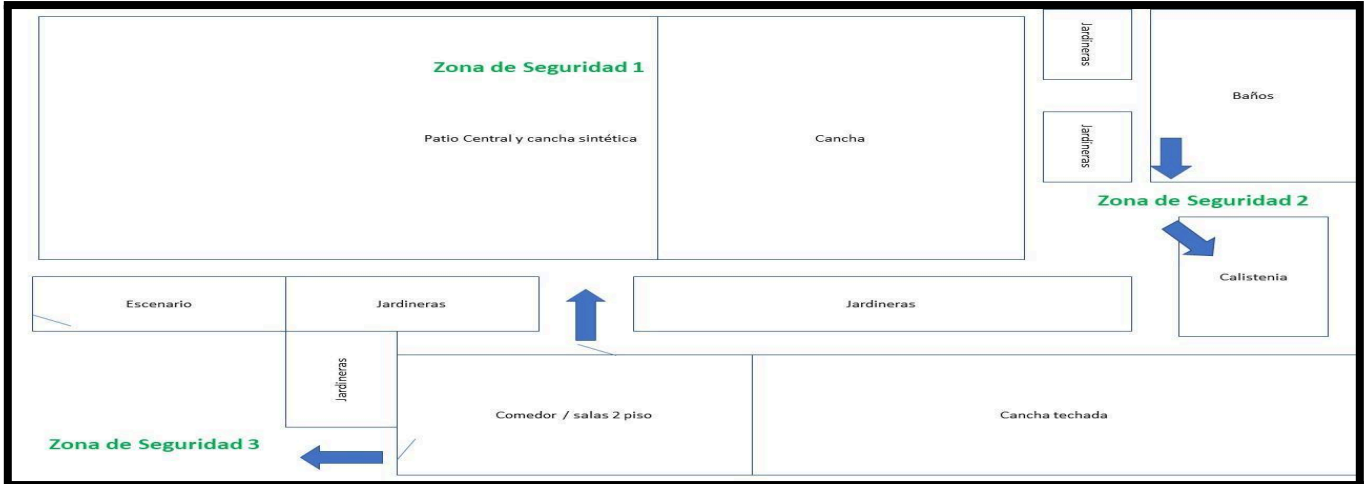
Zona de Seguridad 1

Patio Central y cancha sintética

Cancha

Jardineras

Jardineras

Baños

Zona de Seguridad 2

Calistenia

Escenario

Jardineras

Jardineras

Jardineras

Comedor / salas 2 piso

Cancha techada

Zona de Seguridad 3